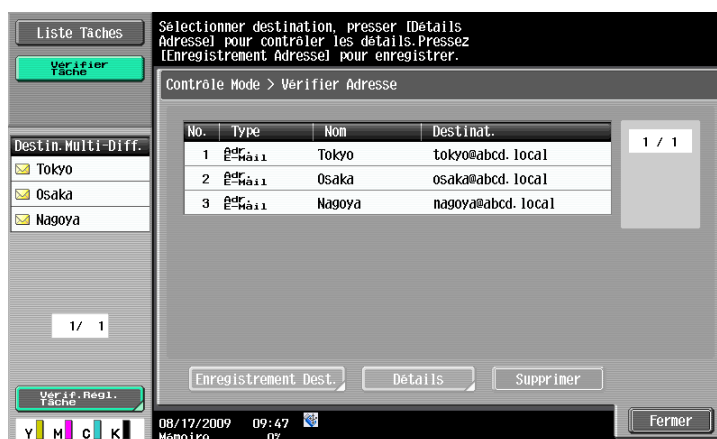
Liste Tâches

Vérifier Tâche

Sélectionner destination, presser [Détails Adresse] pour contrôler les détails.Pressez [Enregistrement Adresse] pour enregistrer.

Contrôle Mode > Vérifier Adresse

| No. | Type | Nom | Destinat. |
|---|---|---|---|
| 1 | Adr. E-Mail | Tokyo | tokyo@abcd.local |
| 2 | Adr. E-Mail | Osaka | osaka@abcd.local |
| 3 | Adr. E-Mail | Nagoya | nagoya@abcd.local |

1 / 1

Destin.Multi-Diff.
Tokyo
Osaka
Nagoya

1/ 1

Enregistrement Dest.
Détails
Supprimer

Vérif.Régl. Tâche

Y M C K

08/17/2009 09:47
Mémoire 0%

Fermer